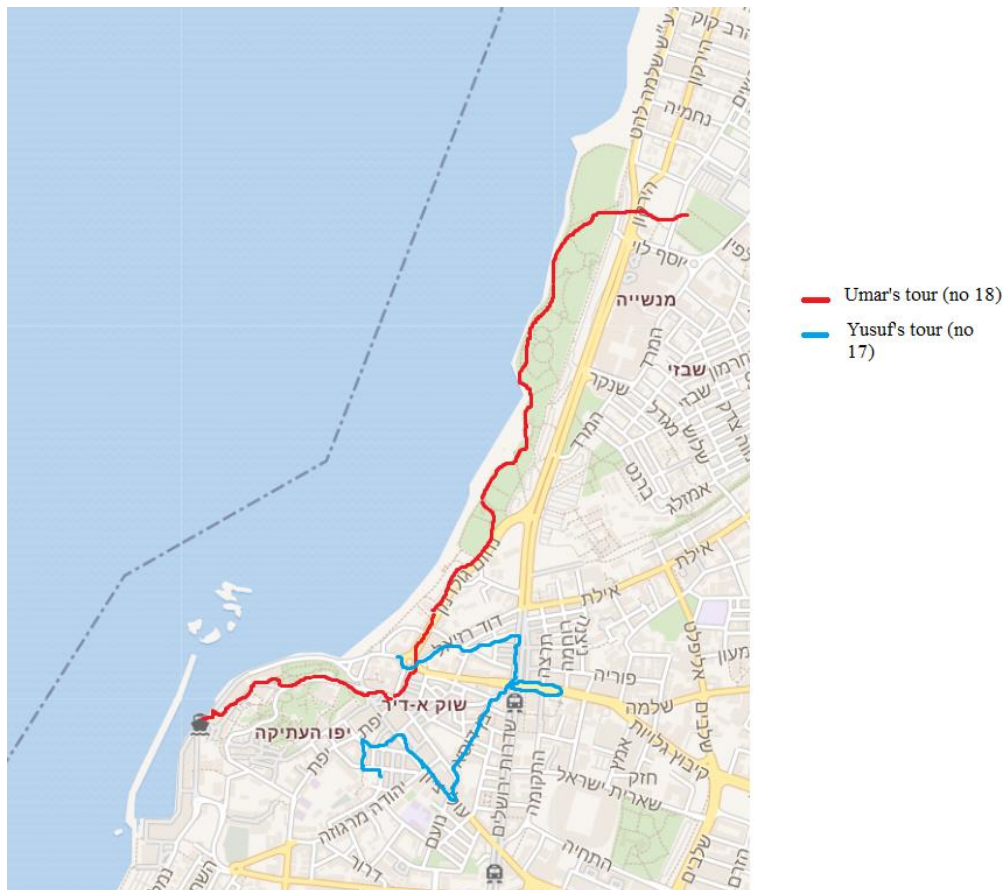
הרב קוק
הירקון
נחמיה
יוסף לוי
מנשייה
שבזי
שנקר
המרד
ברנט
אמזלג
אילת
דוד רזיאל
פוריה
שלמה
שוק א-דיר
יפו העתיקה
יפת
יהודה מרגוזה
מעון
אילת
חזק
שארית ישראל
קיבוץ גלויות
התחיה
דרור
נעמה
שדרות ירושלים
התקומה
עולי ציון
Umar's tour (no 18)
Yusuf's tour (no 17)